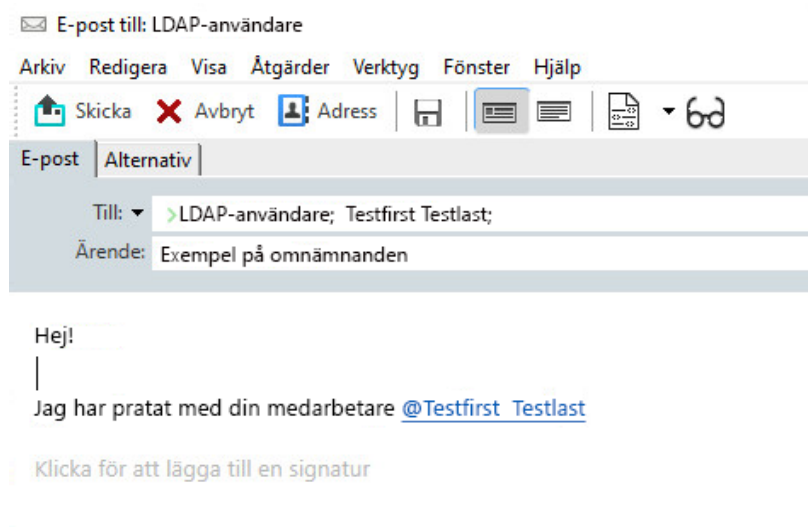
E-post till: LDAP-användare

Arkiv Redigera Visa Åtgärder Verktyg Fönster Hjälp

Skicka Avbryt Adress

E-post Alternativ

Till: LDAP-användare; Testfirst Testlast;

Ärende: Exempel på omnämnanden

Hej!

Jag har pratat med din medarbetare @Testfirst Testlast

Klicka för att lägga till en signatur